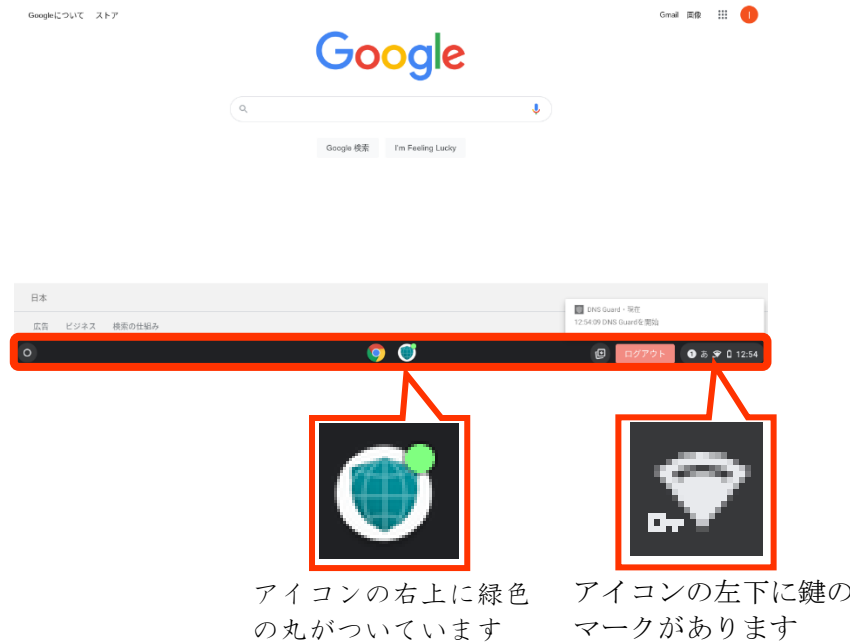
Googleについて　ストア

Gmail　画像

Google

Google 検索　I'm Feeling Lucky

日本

広告　ビジネス　検索の仕組み

DNS Guard・現在
12:54:09 DNS Guardを開始

ログアウト

あ　12:54

アイコンの右上に緑色の丸がついています

アイコンの左下に鍵のマークがあります